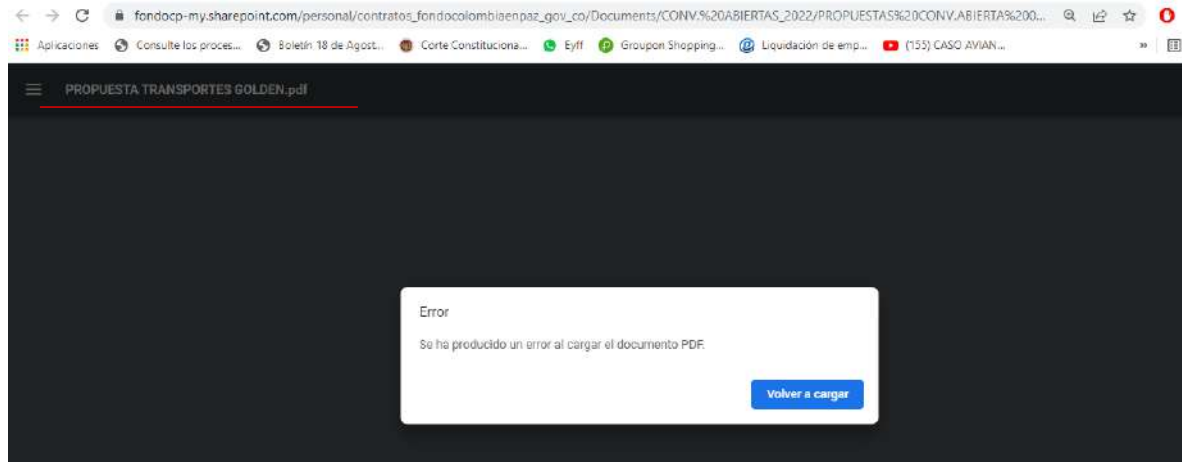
fondocp-my.sharepoint.com/personal/contratos_fondocolombiaenpaz_gov_co/Documents/CONV.%20ABIERTAS_2022/PROPUESTAS%20CONV.ABIERTA%200...

Aplicaciones Consulte los proces... Boletín 18 de Agost... Corte Constituciona... Eyff Groupon Shopping... Liquidación de emp... (155) CASO AVIAN...

PROPUESTA TRANSPORTES GOLDEN.pdf

Error

Se ha producido un error al cargar el documento PDF.

Volver a cargar